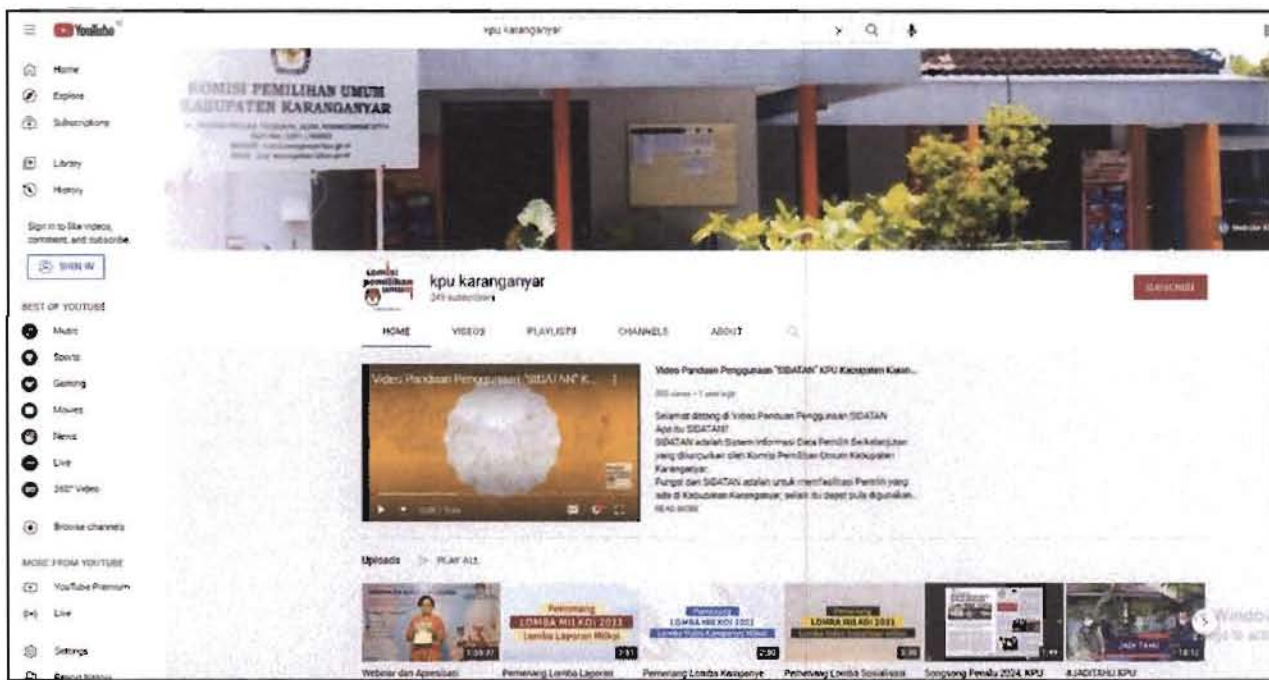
YouTube

kpu karanganyar

Home
Explore
Subscriptions
Library
History

Sign in to like videos, comment, and subscribe.

SIGN IN

BEST OF YOUTUBE
Music
Sports
Gaming
Movies
News
Live
360° Video

Browse channels

MORE FROM YOUTUBE
YouTube Premium
Live

Settings
Report history

KOMISI PEMILIHAN UMUM
KABUPATEN KARANGANYAR

kpu karanganyar
349 subscribers

SUBSCRIBE

HOME VIDEOS PLAYLISTS CHANNELS ABOUT

Video Panduan Penggunaan "SIDATAN" K...

Video Panduan Penggunaan "SIDATAN" KPU Kabupaten Karan...
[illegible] views • 1 year ago
Selamat datang di Video Panduan Penggunaan SIDATAN
Apa itu SIDATAN?
SIDATAN adalah Sistem Informasi Data Pemilih Berkelanjutan yang dikelola oleh Komisi Pemilihan Umum Kabupaten Karanganyar.
Fungsi dari SIDATAN adalah untuk memfasilitasi Pemilih yang ada di Kabupaten Karanganyar, selain itu dapat pula digunakan...
READ MORE

Uploads PLAY ALL

Pemenang LOMBA MILKOI 2021 Lomba Laporan Milkoi
LOMBA MILKOI 2021
Pemenang LOMBA MILKOI 2021

Webinar dan Apresiasi
Pemenang Lomba Laporan
Pemenang Lomba Kampanye
Pemenang Lomba Sosialisasi
Songsong Pemilu 2024, KPU
AJADITAHU KPU

Windows
Go to Settings to activate